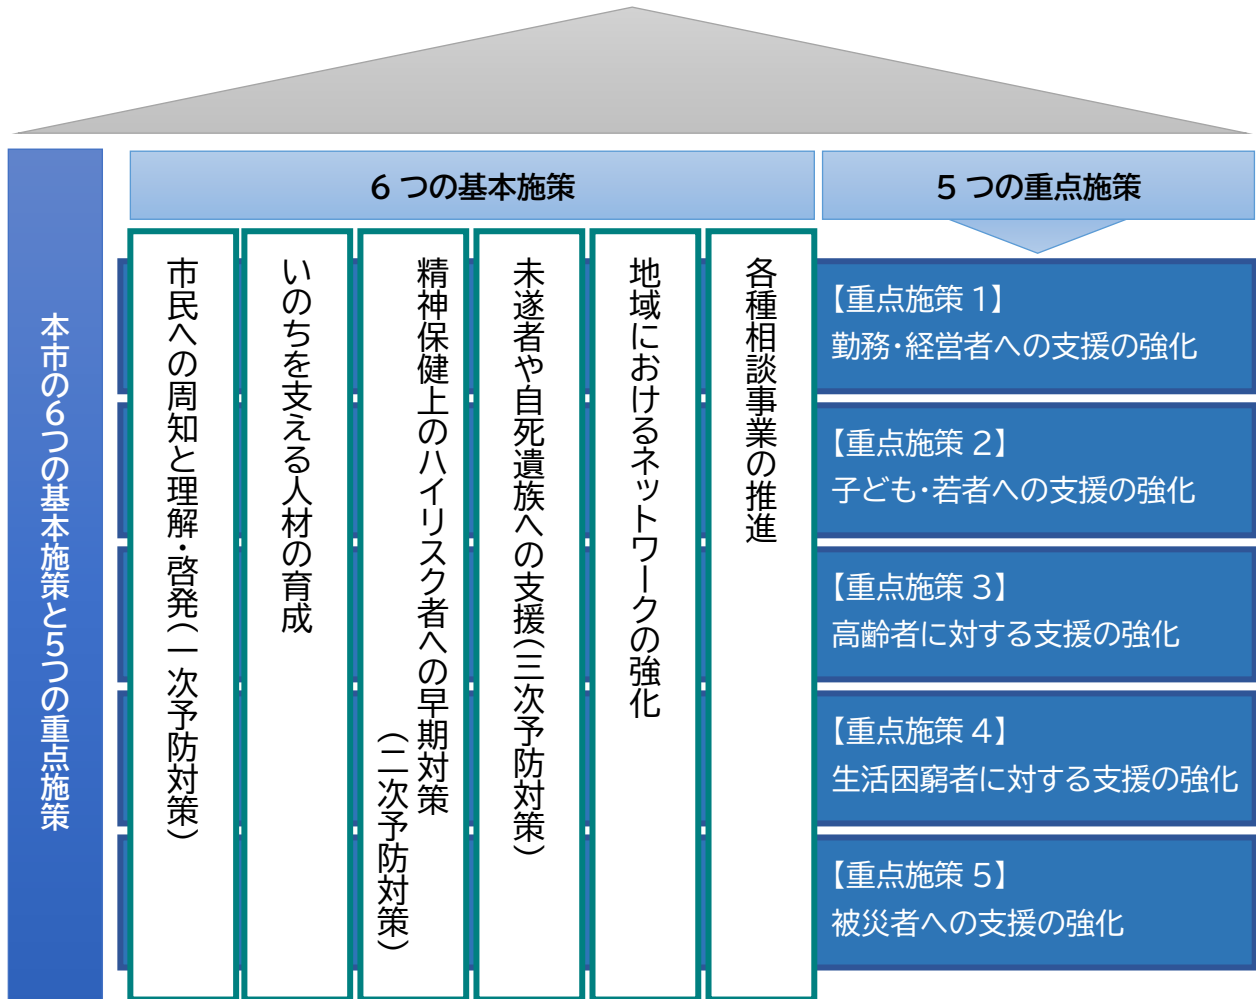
本市の6つの基本施策と5つの重点施策

6 つの基本施策

5 つの重点施策

市民への周知と理解・啓発(一次予防対策)

いのちを支える人材の育成

精神保健上のハイリスク者への早期対策(二次予防対策)

未遂者や自死遺族への支援(三次予防対策)

地域におけるネットワークの強化

各種相談事業の推進

【重点施策 1】
勤務・経営者への支援の強化

【重点施策 2】
子ども・若者への支援の強化

【重点施策 3】
高齢者に対する支援の強化

【重点施策 4】
生活困窮者に対する支援の強化

【重点施策 5】
被災者への支援の強化